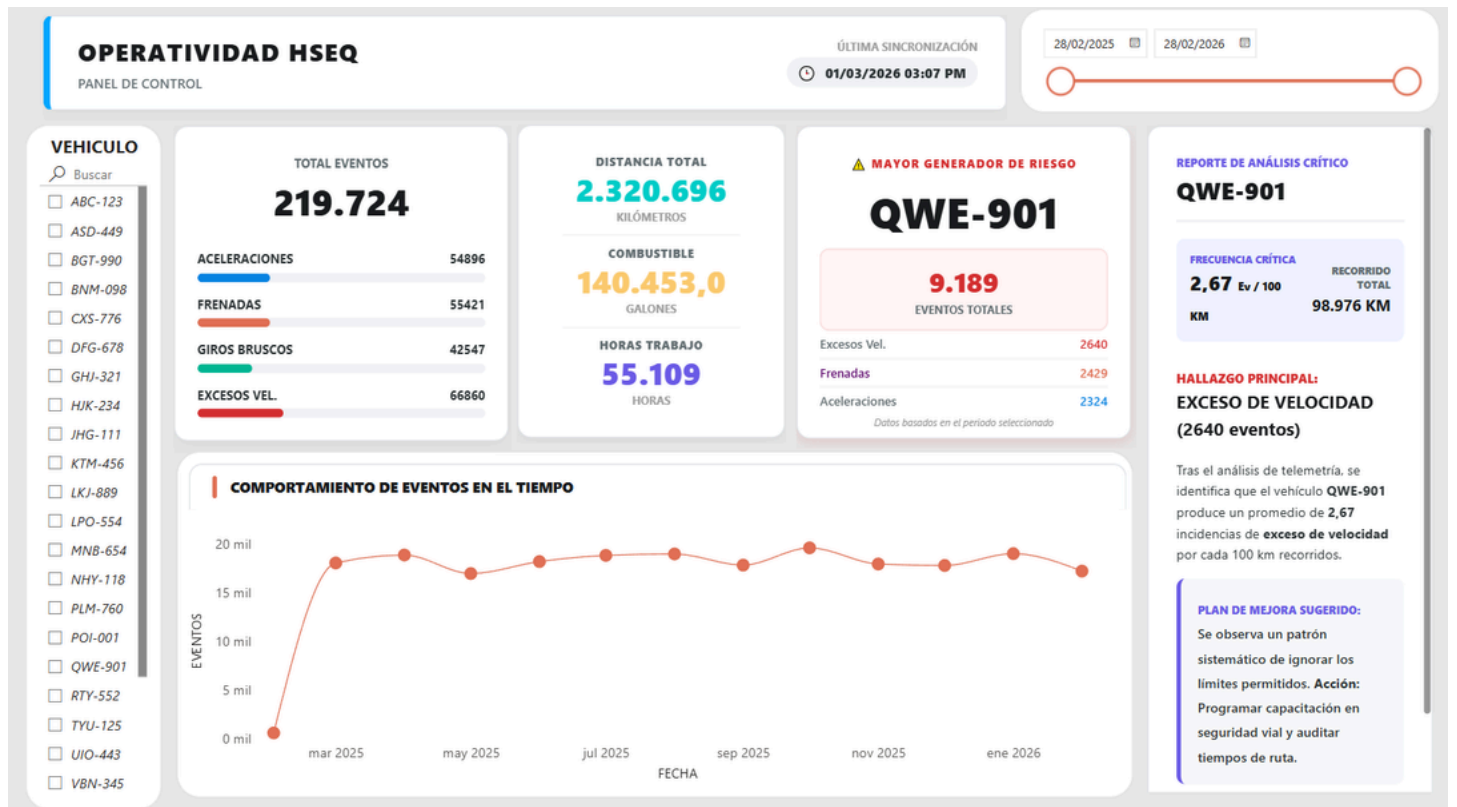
OPERATIVIDAD HSEQ
PANEL DE CONTROL

ÚLTIMA SINCRONIZACIÓN
01/03/2026 03:07 PM

28/02/2025
28/02/2026

VEHICULO
Buscar
ABC-123
ASD-449
BGT-990
BNM-098
CXS-776
DFG-678
GHJ-321
HJK-234
JHG-111
KTM-456
LKJ-889
LPO-554
MNB-654
NHY-118
PLM-760
POI-001
QWE-901
RTY-552
TYU-125
UIO-443
VBN-345

TOTAL EVENTOS
219.724

ACELERACIONES 54896
FRENADAS 55421
GIROS BRUSCOS 42547
EXCESOS VEL. 66860

DISTANCIA TOTAL
2.320.696
KILÓMETROS

COMBUSTIBLE
140.453,0
GALONES

HORAS TRABAJO
55.109
HORAS

MAYOR GENERADOR DE RIESGO
QWE-901
9.189
EVENTOS TOTALES
Excesos Vel. 2640
Frenadas 2429
Aceleraciones 2324
Datos basados en el período seleccionado

REPORTE DE ANÁLISIS CRÍTICO
QWE-901

FRECUENCIA CRÍTICA
2,67 Ev / 100 KM
RECORRIDO TOTAL
98.976 KM

HALLAZGO PRINCIPAL:
EXCESO DE VELOCIDAD
(2640 eventos)

Tras el análisis de telemetría, se identifica que el vehículo QWE-901 produce un promedio de 2,67 incidencias de exceso de velocidad por cada 100 km recorridos.

PLAN DE MEJORA SUGERIDO:
Se observa un patrón sistemático de ignorar los límites permitidos. Acción: Programar capacitación en seguridad vial y auditar tiempos de ruta.

COMPORTAMIENTO DE EVENTOS EN EL TIEMPO
20 mil
15 mil
10 mil
5 mil
0 mil
EVENTOS
mar 2025
may 2025
jul 2025
sep 2025
nov 2025
ene 2026
FECHA